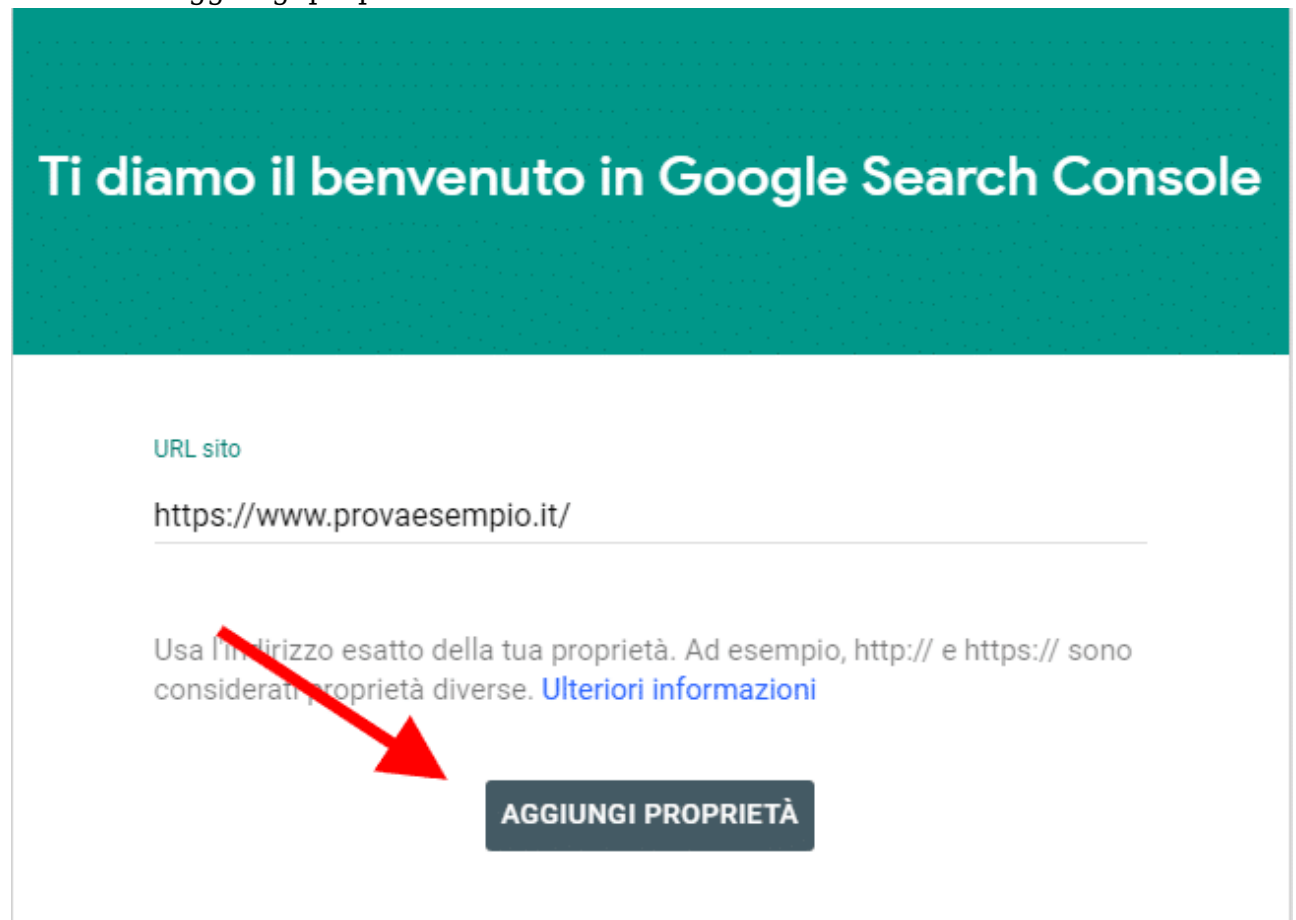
Ti diamo il benvenuto in Google Search Console

URL sito

https://www.provaesempio.it/

Usa l'in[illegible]dirizzo esatto della tua proprietà. Ad esempio, http:// e https:// sono considerat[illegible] proprietà diverse. Ulteriori informazioni

AGGIUNGI PROPRIETÀ